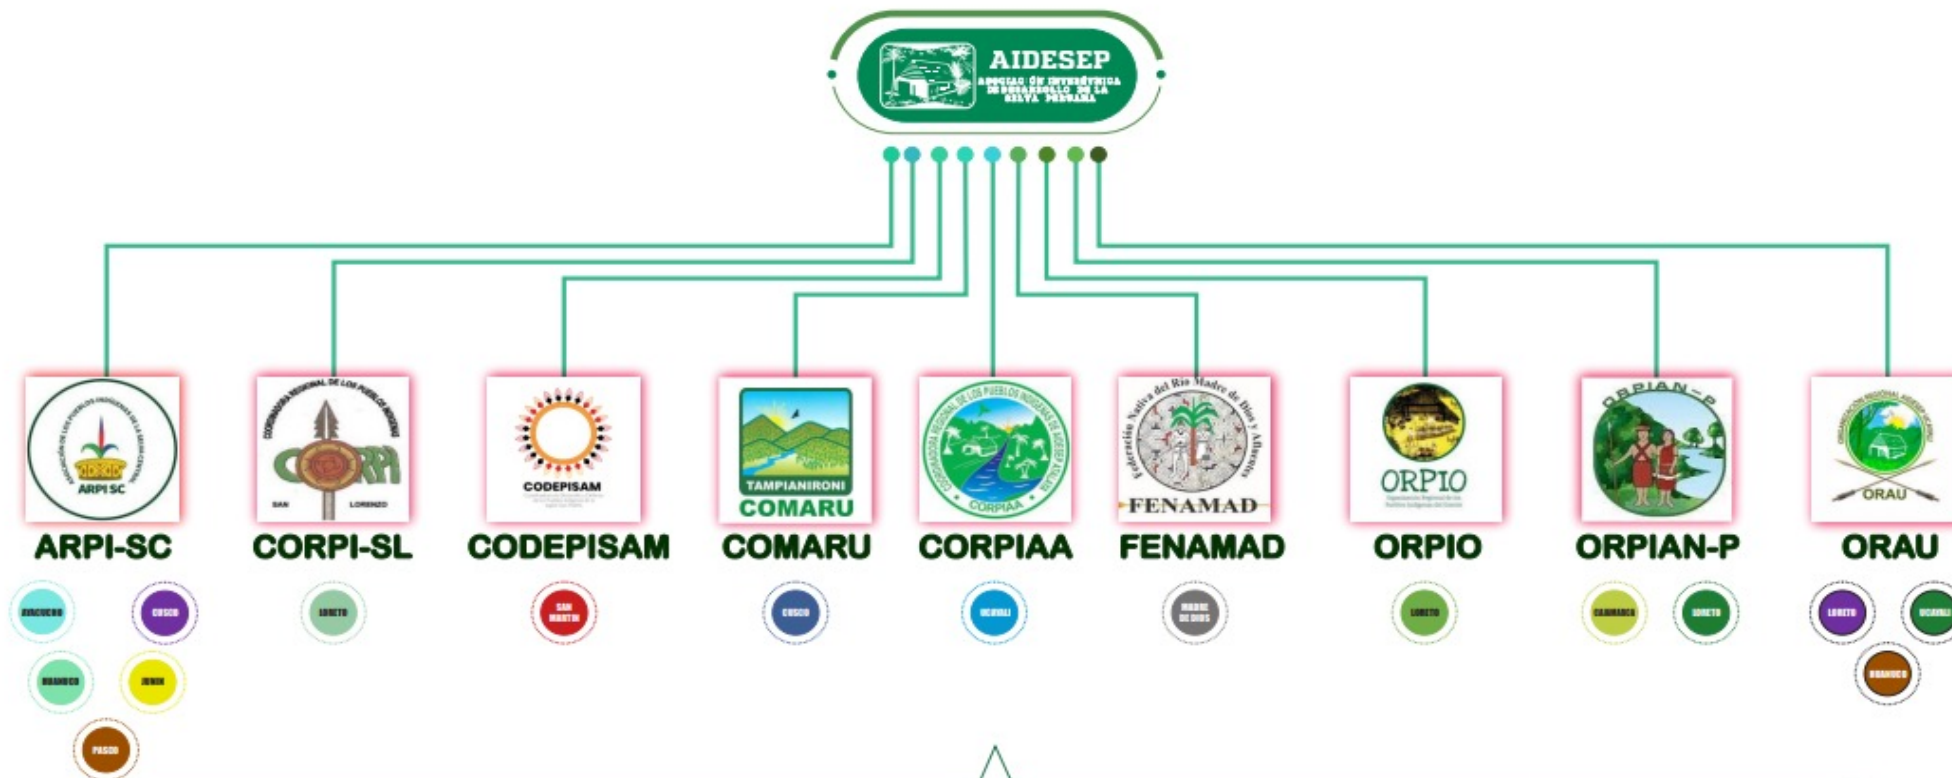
AIDESEP
ASOCIACIÓN INTERÉTNICA DE DESARROLLO DE LA SELVA PERUANA

ARPI SC
ARPI-SC
AYACUCHO
CUSCO
HUANUCO
JUNIN
PASCO

CORPI
SAN LORENZO
CORPI-SL
LORETO

CODEPISAM
CODEPISAM
SAN MARTIN

TAMPIANIRONI
COMARU
COMARU
CUSCO

CORPIAA
CORPIAA
UCAYALI

Federación Nativa del Río Madre de Dios y Afluentes
FENAMAD
FENAMAD
MADRE DE DIOS

ORPIO
ORPIO
LORETO

ORPIAN-P
ORPIAN-P
CAJAMARCA
LORETO

ORAU
ORAU
LORETO
UCAYALI
HUANUCO